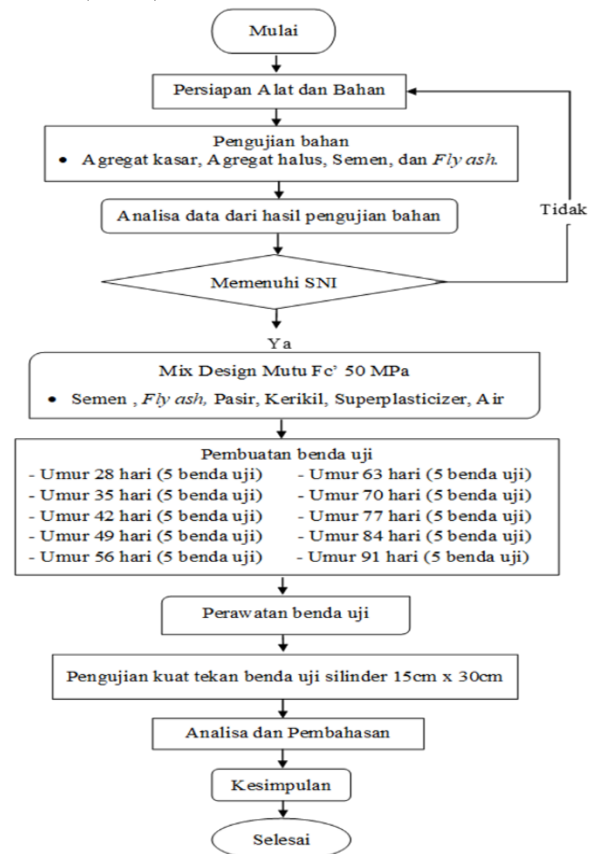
Mulai

Persiapan Alat dan Bahan

Pengujian bahan
• Agregat kasar, Agregat halus, Semen, dan *Fly ash.*

Analisa data dari hasil pengujian bahan

Tidak

Memenuhi SNI

Ya

Mix Design Mutu Fc' 50 MPa
• Semen , *Fly ash,* Pasir, Kerikil, Superplasticizer, Air

Pembuatan benda uji
- Umur 28 hari (5 benda uji)
- Umur 35 hari (5 benda uji)
- Umur 42 hari (5 benda uji)
- Umur 49 hari (5 benda uji)
- Umur 56 hari (5 benda uji)
- Umur 63 hari (5 benda uji)
- Umur 70 hari (5 benda uji)
- Umur 77 hari (5 benda uji)
- Umur 84 hari (5 benda uji)
- Umur 91 hari (5 benda uji)

Perawatan benda uji

Pengujian kuat tekan benda uji silinder 15cm x 30cm

Analisa dan Pembahasan

Kesimpulan

Selesai